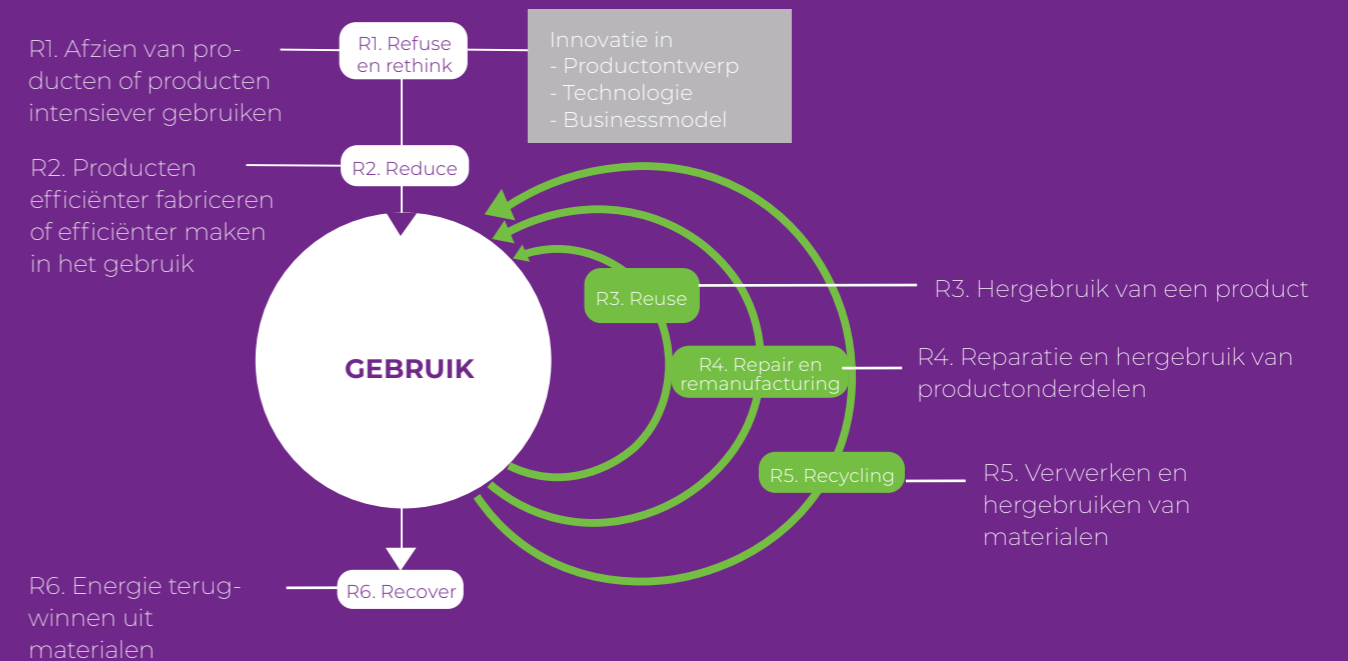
R1. Afzien van producten of producten intensiever gebruiken

R1. Refuse en rethink

Innovatie in
- Productontwerp
- Technologie
- Businessmodel

R2. Producten efficiënter fabriceren of efficiënter maken in het gebruik

R2. Reduce

GEBRUIK

R3. Reuse

R3. Hergebruik van een product

R4. Repair en remanufacturing

R4. Reparatie en hergebruik van productonderdelen

R5. Recycling

R5. Verwerken en hergebruiken van materialen

R6. Energie terugwinnen uit materialen

R6. Recover